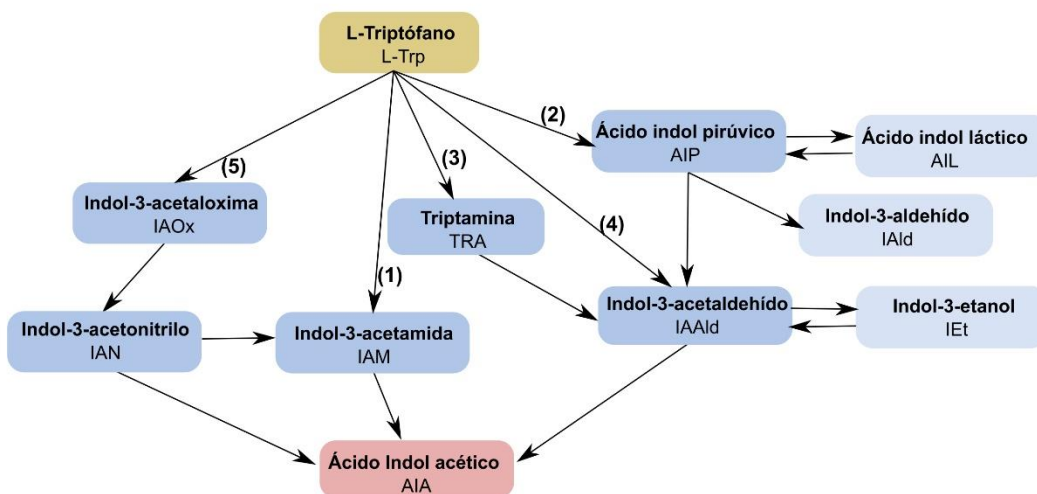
L-Triptófano
L-Trp

(2)
Ácido indol pirúvico
AIP

Ácido indol láctico
AIL

(5)
(3)
Indol-3-acetaloxima
IAOx

Triptamina
TRA

(4)
Indol-3-aldehído
IAld

(1)
Indol-3-acetonitrilo
IAN

Indol-3-acetamida
IAM

Indol-3-acetaldehído
IAAld

Indol-3-etanol
IEt

Ácido Indol acético
AIA